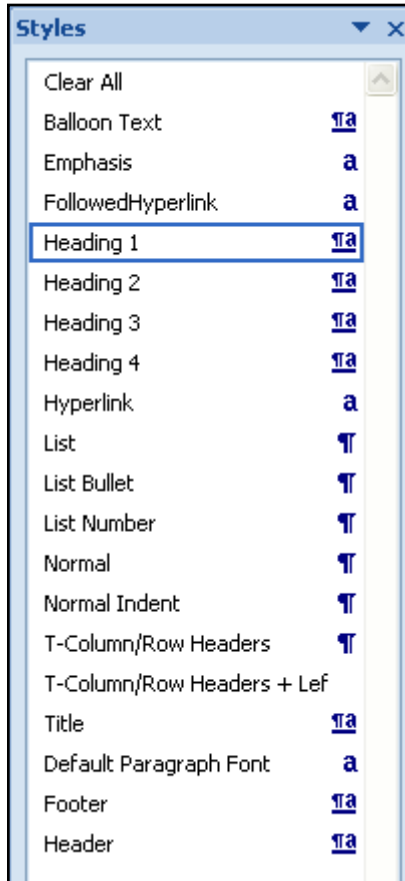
Styles ▾ ×

Clear All
Balloon Text ¶a
Emphasis a
FollowedHyperlink a
Heading 1 ¶a
Heading 2 ¶a
Heading 3 ¶a
Heading 4 ¶a
Hyperlink a
List ¶
List Bullet ¶
List Number ¶
Normal ¶
Normal Indent ¶
T-Column/Row Headers ¶
T-Column/Row Headers + Lef
Title ¶a
Default Paragraph Font a
Footer ¶a
Header ¶a